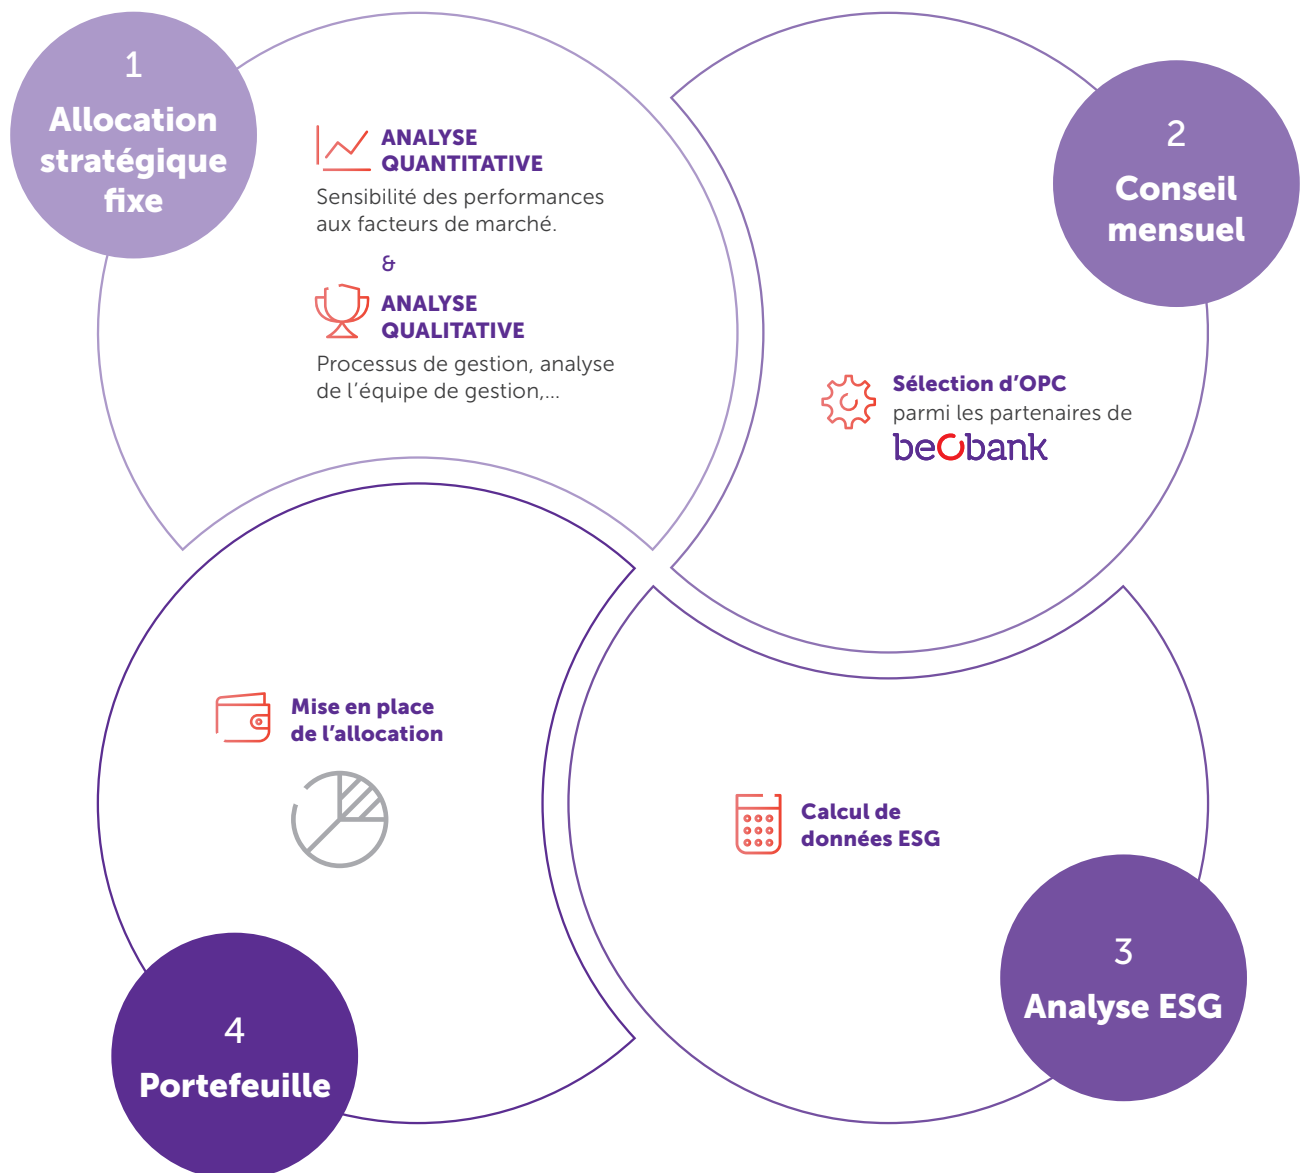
1
Allocation stratégique fixe

ANALYSE QUANTITATIVE
Sensibilité des performances aux facteurs de marché.

&

ANALYSE QUALITATIVE
Processus de gestion, analyse de l'équipe de gestion,...

2
Conseil mensuel

Sélection d'OPC parmi les partenaires de beobank

Mise en place de l'allocation

Calcul de données ESG

3
Analyse ESG

4
Portefeuille